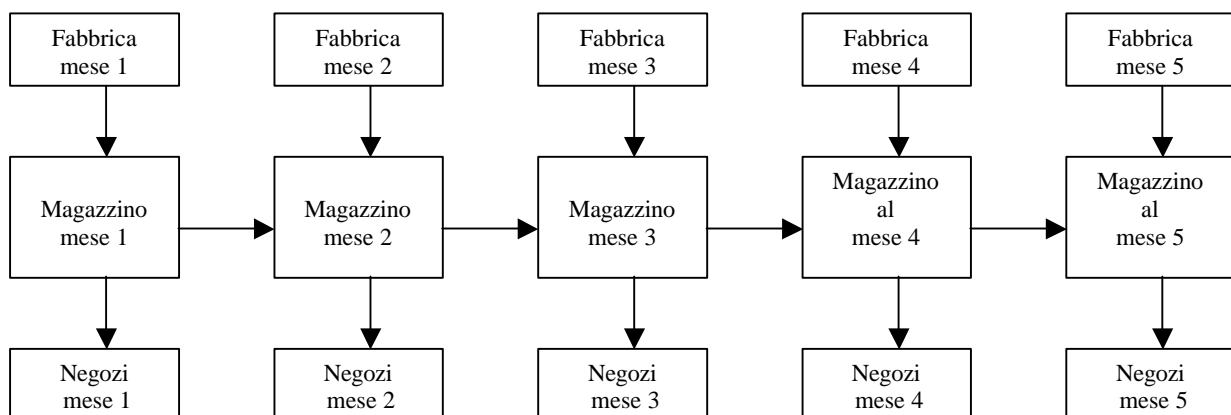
Fabbrica mese 1

Fabbrica mese 2

Fabbrica mese 3

Fabbrica mese 4

Fabbrica mese 5

Magazzino mese 1

Magazzino mese 2

Magazzino mese 3

Magazzino al mese 4

Magazzino al mese 5

Negozi mese 1

Negozi mese 2

Negozi mese 3

Negozi mese 4

Negozi mese 5